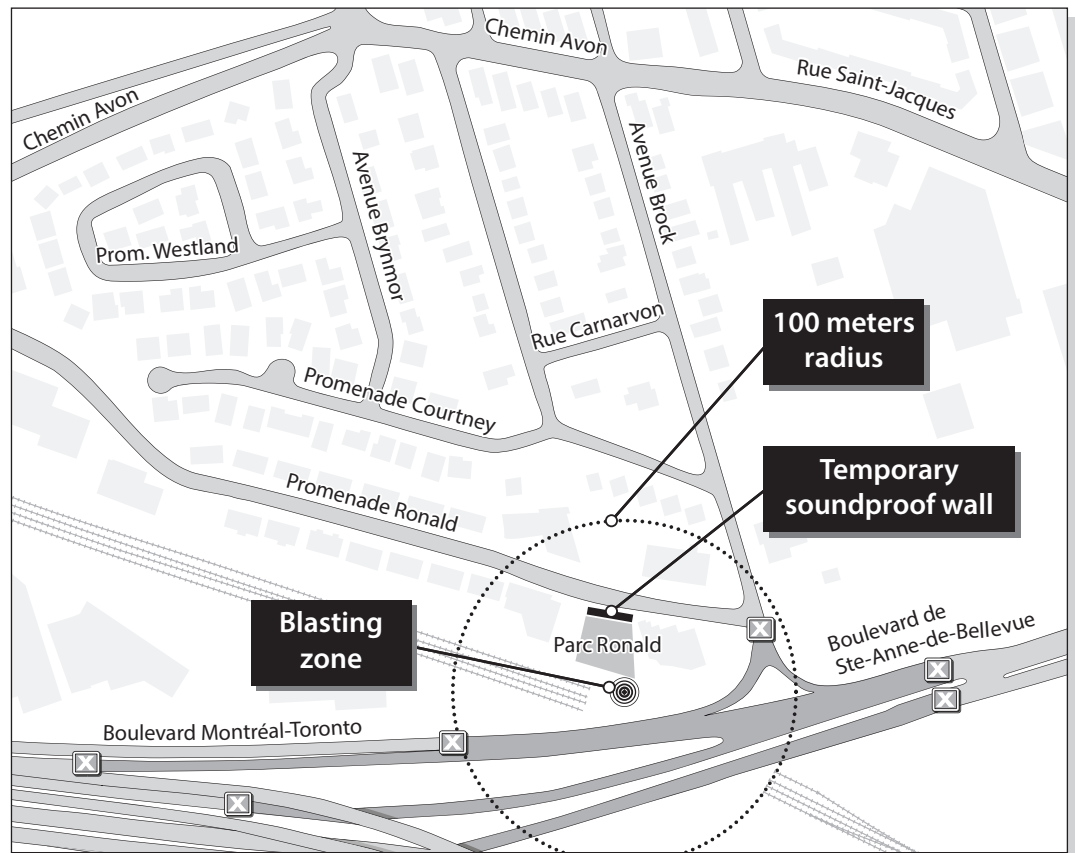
Chemin Avon
Chemin Avon
Rue Saint-Jacques
Avenue Brynmor
Avenue Brock
Prom. Westland
Rue Carnarvon
100 meters radius
Promenade Courtney
Temporary soundproof wall
Promenade Ronald
Blasting zone
Parc Ronald
Boulevard de Ste-Anne-de-Bellevue
Boulevard Montréal-Toronto